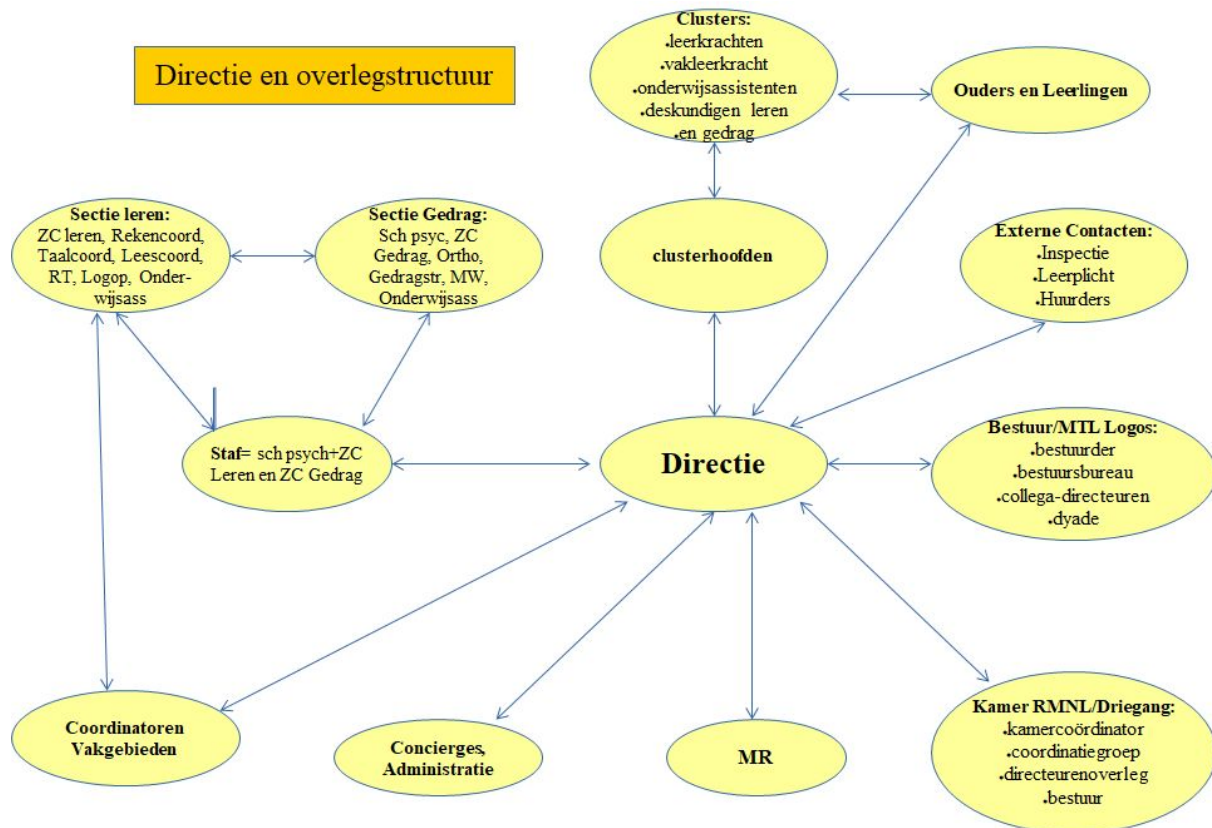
Directie en overlegstructuur

Clusters:
•leerkrachten
•vakleerkracht
•onderwijsassistenten
•deskundigen leren
•en gedrag

Ouders en Leerlingen

Sectie leren:
ZC leren, Rekencoord, Taalcoord, Leescoord, RT, Logop, Onderwijsass

Sectie Gedrag:
Sch psyc, ZC Gedrag, Ortho, Gedragstr, MW, Onderwijsass

clusterhoofden

Externe Contacten:
•Inspectie
•Leerplicht
•Huurders

Staf= sch psych+ZC Leren en ZC Gedrag

Directie

Bestuur/MTL Logos:
•bestuurder
•bestuursbureau
•collega-directeuren
•dyade

Coordinatoren Vakgebieden

Concierges, Administratie

MR

Kamer RMNL/Driegang:
•kamercoördinator
•coordinatiegroep
•directeurenoverleg
•bestuur